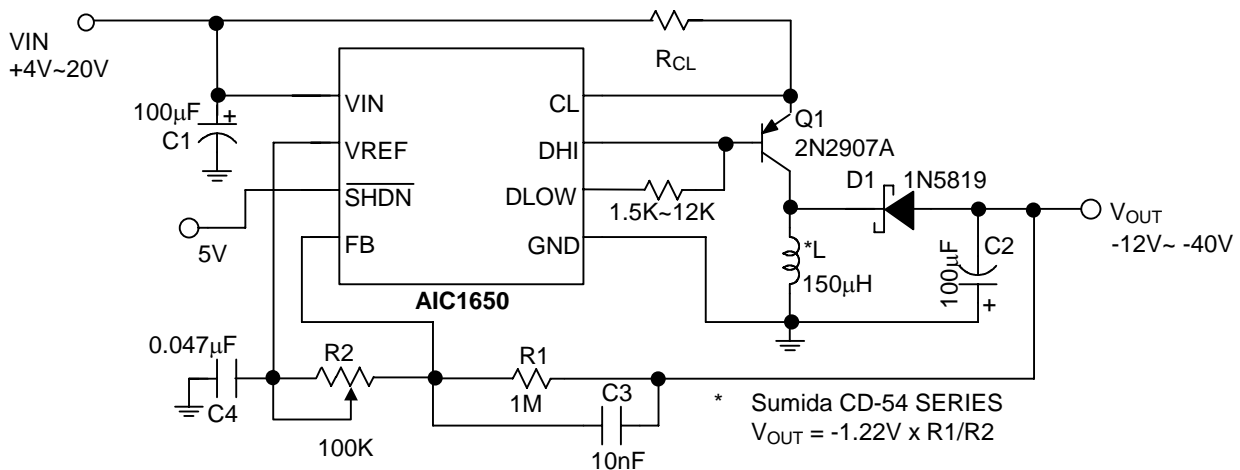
VIN
+4V~20V

$R_{CL}$

100μF
C1

VIN
VREF
$\overline{SHDN}$
FB

CL
DHI
DLOW
GND

AIC1650

Q1
2N2907A

D1 1N5819

1.5K~12K

5V

$V_{OUT}$
-12V~ -40V

*L
150μH

100μF
C2

0.047μF
C4

R2

100K

R1
1M

C3
10nF

* Sumida CD-54 SERIES
$V_{OUT}$ = -1.22V x R1/R2